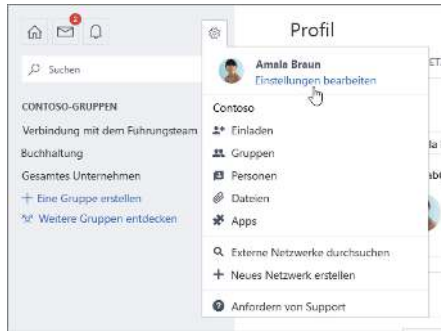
2

Profil

Suchen

CONTOSO-GRUPPEN

Verbindung mit dem Führungsteam

Buchhaltung

Gesamtes Unternehmen

+ Eine Gruppe erstellen

Weitere Gruppen entdecken

Amala Braun
Einstellungen bearbeiten

Contoso

Einladen

Gruppen

Personen

Dateien

Apps

Externe Netzwerke durchsuchen

+ Neues Netzwerk erstellen

Anfordern von Support